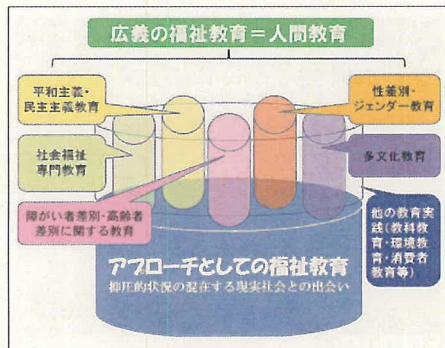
広義の福祉教育＝人間教育

平和主義・民主主義教育

性差別・ジェンダー教育

社会福祉専門教育

多文化教育

障がい者差別・高齢者差別に関する教育

他の教育実践（教科教育・環境教育・消費者教育等）

アプローチとしての福祉教育
抑圧的状況の混在する現実社会との出会い